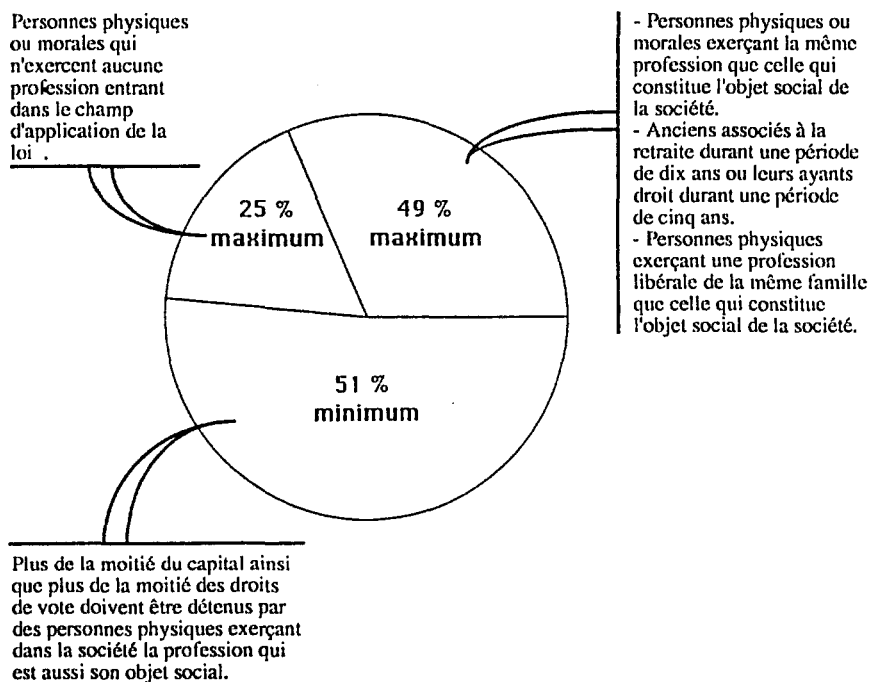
Personnes physiques ou morales qui n'exercent aucune profession entrant dans le champ d'application de la loi .

- Personnes physiques ou morales exerçant la même profession que celle qui constitue l'objet social de la société.
- Anciens associés à la retraite durant une période de dix ans ou leurs ayants droit durant une période de cinq ans.
- Personnes physiques exerçant une profession libérale de la même famille que celle qui constitue l'objet social de la société.

25 %
maximum

49 %
maximum

51 %
minimum

Plus de la moitié du capital ainsi que plus de la moitié des droits de vote doivent être détenus par des personnes physiques exerçant dans la société la profession qui est aussi son objet social.